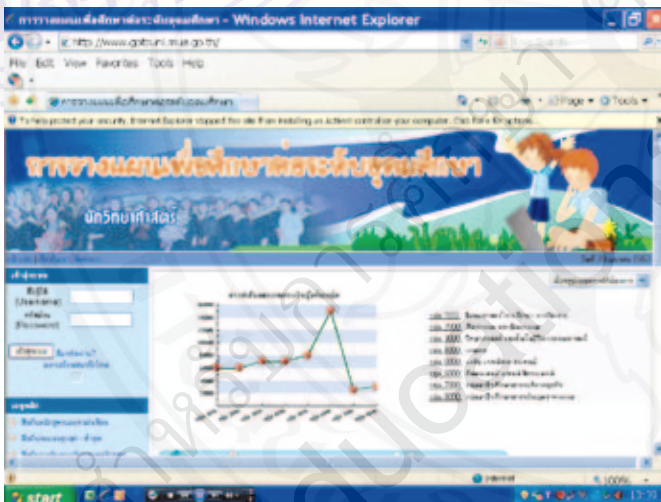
การวางแผนเพื่อศึกษาต่อระดับอุดมศึกษา - Windows Internet Explorer

http://www.gotouni.mua.go.th/

File Edit View Favorites Tools Help

การวางแผนเพื่อศึกษาต่อระดับอุดมศึกษา

Page ▾ Tools ▾

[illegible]

การวางแผนเพื่อศึกษาต่อระดับอุดมศึกษา

นักวิทยาศาสตร์

เข้าสู่ระบบ

ชื่อผู้ใช้ (Username)

รหัสผ่าน (Password)

เข้าสู่ระบบ

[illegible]

Internet

100%

start

13:30